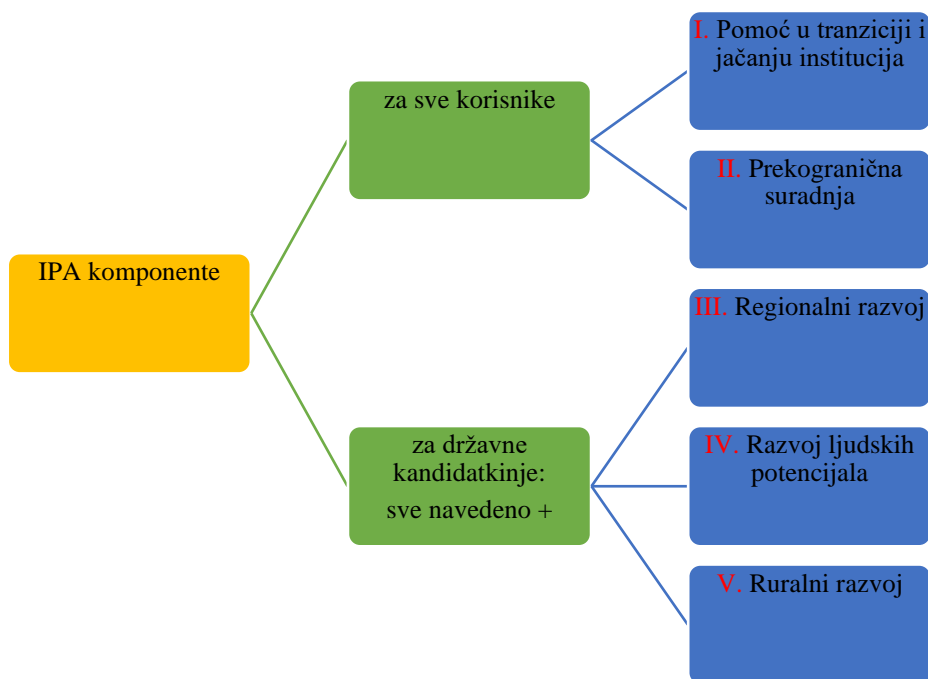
IPA komponente

za sve korisnike

za državne kandidatkinje:

sve navedeno +

I. Pomoć u tranziciji i jačanju institucija

II. Prekogranična suradnja

III. Regionalni razvoj

IV. Razvoj ljudskih potencijala

V. Ruralni razvoj